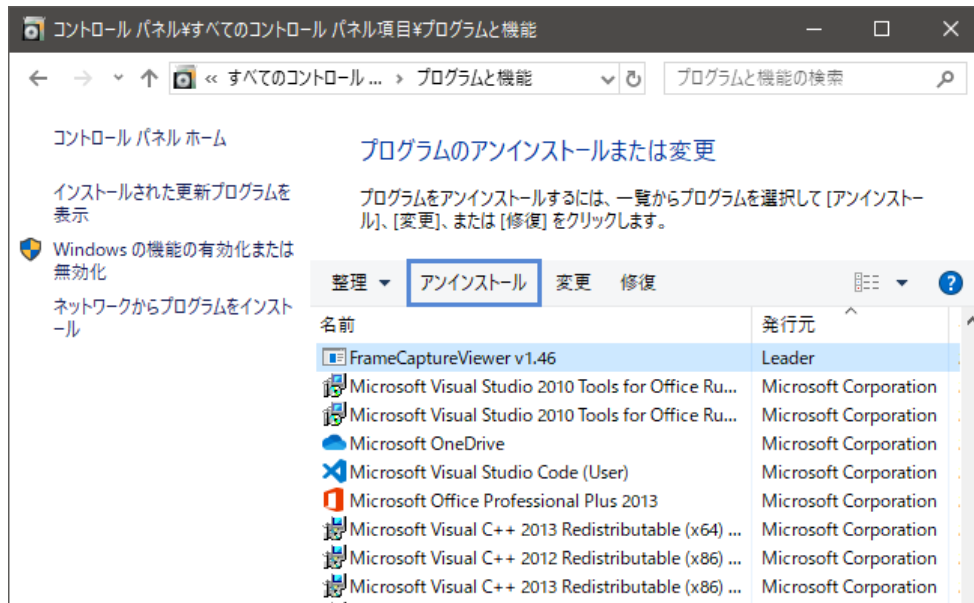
コントロール パネル¥すべてのコントロール パネル項目¥プログラムと機能

« すべてのコントロール ... › プログラムと機能

プログラムと機能の検索

コントロール パネル ホーム

インストールされた更新プログラムを表示

Windows の機能の有効化または無効化

ネットワークからプログラムをインストール

プログラムのアンインストールまたは変更

プログラムをアンインストールするには、一覧からプログラムを選択して [アンインストール]、[変更]、または [修復] をクリックします。

整理 ▾ アンインストール 変更 修復

| 名前 | 発行元 |
|---|---|
| FrameCaptureViewer v1.46 | Leader |
| Microsoft Visual Studio 2010 Tools for Office Ru... | Microsoft Corporation |
| Microsoft Visual Studio 2010 Tools for Office Ru... | Microsoft Corporation |
| Microsoft OneDrive | Microsoft Corporation |
| Microsoft Visual Studio Code (User) | Microsoft Corporation |
| Microsoft Office Professional Plus 2013 | Microsoft Corporation |
| Microsoft Visual C++ 2013 Redistributable (x64) ... | Microsoft Corporation |
| Microsoft Visual C++ 2012 Redistributable (x86) ... | Microsoft Corporation |
| Microsoft Visual C++ 2013 Redistributable (x86) ... | Microsoft Corporation |